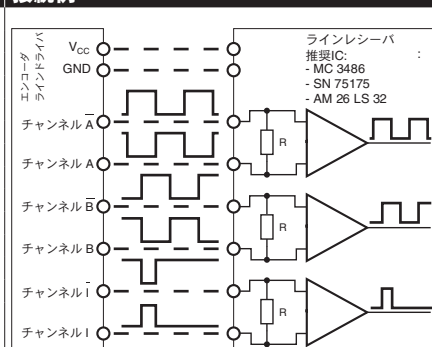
接続例

エンコーダ ラインドライバ

$V_{CC}$

GND

チャンネル $\overline{A}$

チャンネル A

チャンネル $\overline{B}$

チャンネル B

チャンネル $\overline{I}$

チャンネル I

ラインレシーバ
推奨IC: :
- MC 3486
- SN 75175
- AM 26 LS 32

R

R

R